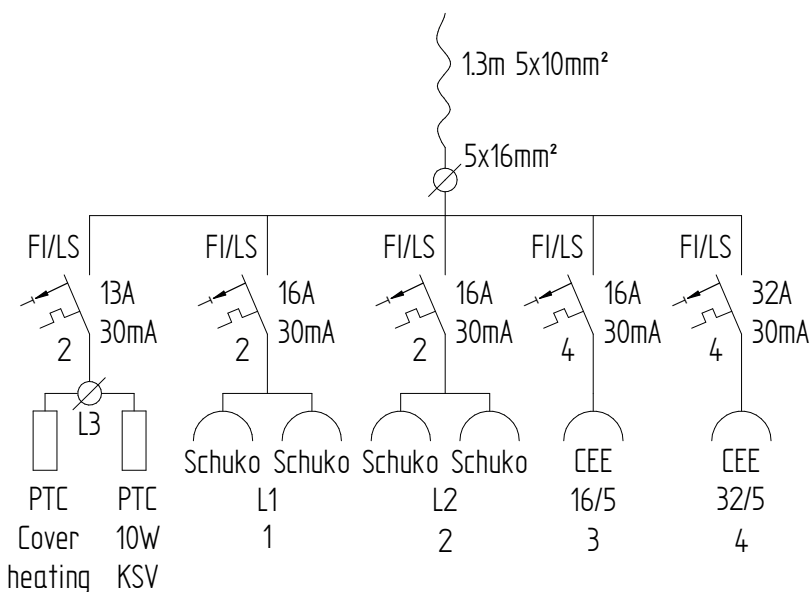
1.3m 5x10mm²

5x16mm²

FI/LS
13A
30mA
2

FI/LS
16A
30mA
2

FI/LS
16A
30mA
2

FI/LS
16A
30mA
4

FI/LS
32A
30mA
4

L3

PTC
Cover
heating

PTC
10W
KSV

Schuko Schuko
L1
1

Schuko Schuko
L2
2

CEE
16/5
3

CEE
32/5
4